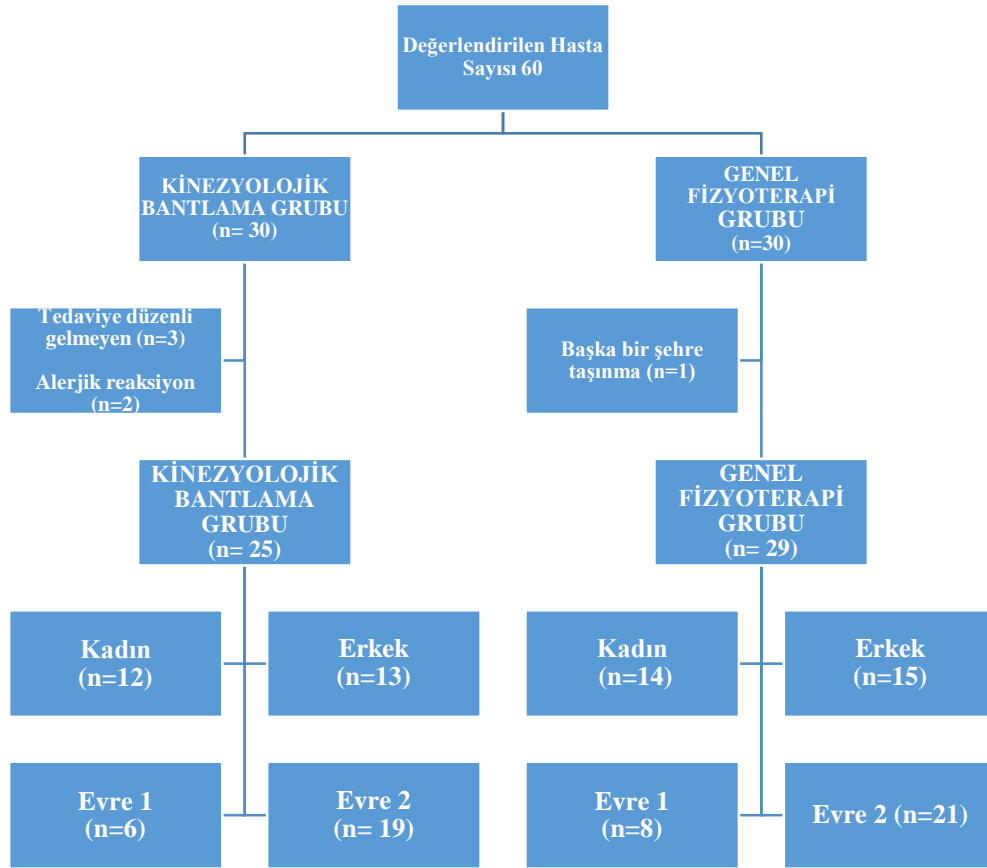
Değerlendirilen Hasta Sayısı 60

KİNEZYOLOJİK BANTLAMA GRUBU (n= 30)

GENEL FİZYOTERAPİ GRUBU (n=30)

Tedaviye düzenli gelmeyen (n=3)

Alerjik reaksiyon (n=2)

Başka bir şehre taşınma (n=1)

KİNEZYOLOJİK BANTLAMA GRUBU (n= 25)

GENEL FİZYOTERAPİ GRUBU (n= 29)

Kadın (n=12)

Erkek (n=13)

Kadın (n=14)

Erkek (n=15)

Evre 1 (n=6)

Evre 2 (n= 19)

Evre 1 (n=8)

Evre 2 (n=21)